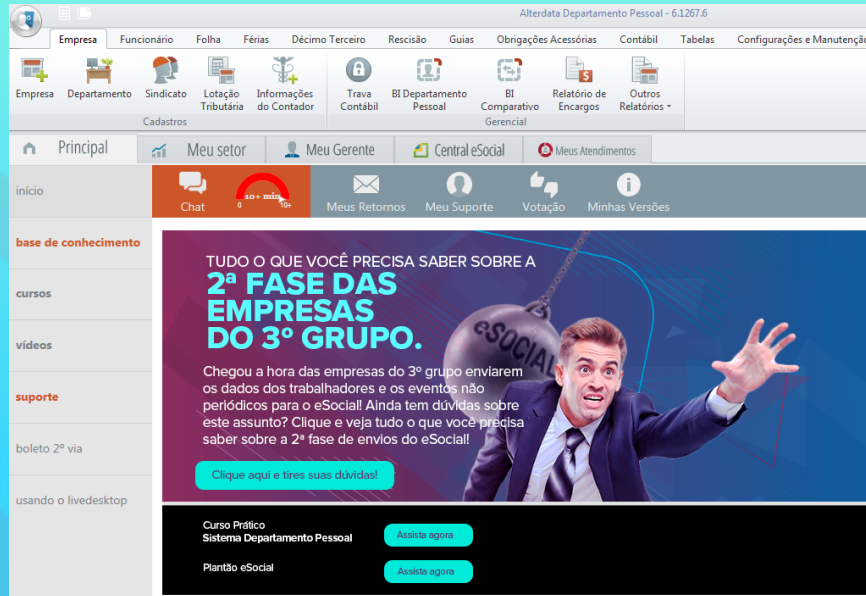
Alterdata Departamento Pessoal - 6.1267.6

Empresa Funcionário Folha Férias Décimo Terceiro Rescisão Guias Obrigações Acessórias Contábil Tabelas Configurações e Manutenção

Empresa Departamento Sindicato Lotação Tributária Informações do Contador
Cadastros

Trava Contábil BI Departamento Pessoal BI Comparativo Relatório de Encargos Outros Relatórios
Gerencial

Principal Meu setor Meu Gerente Central eSocial Meus Atendimentos

início
base de conhecimento
cursos
vídeos
suporte
boleto 2º via
usando o livedesktop

Chat 10+ min 0 10+ Meus Retornos Meu Suporte Votação Minhas Versões

TUDO O QUE VOCÊ PRECISA SABER SOBRE A
2ª FASE DAS EMPRESAS DO 3º GRUPO.

Chegou a hora das empresas do 3º grupo enviarem os dados dos trabalhadores e os eventos não periódicos para o eSocial! Ainda tem dúvidas sobre este assunto? Clique e veja tudo o que você precisa saber sobre a 2ª fase de envios do eSocial!

Clique aqui e tires suas dúvidas!

eSocial

Curso Prático
Sistema Departamento Pessoal
Assista agora

Plantão eSocial
Assista agora